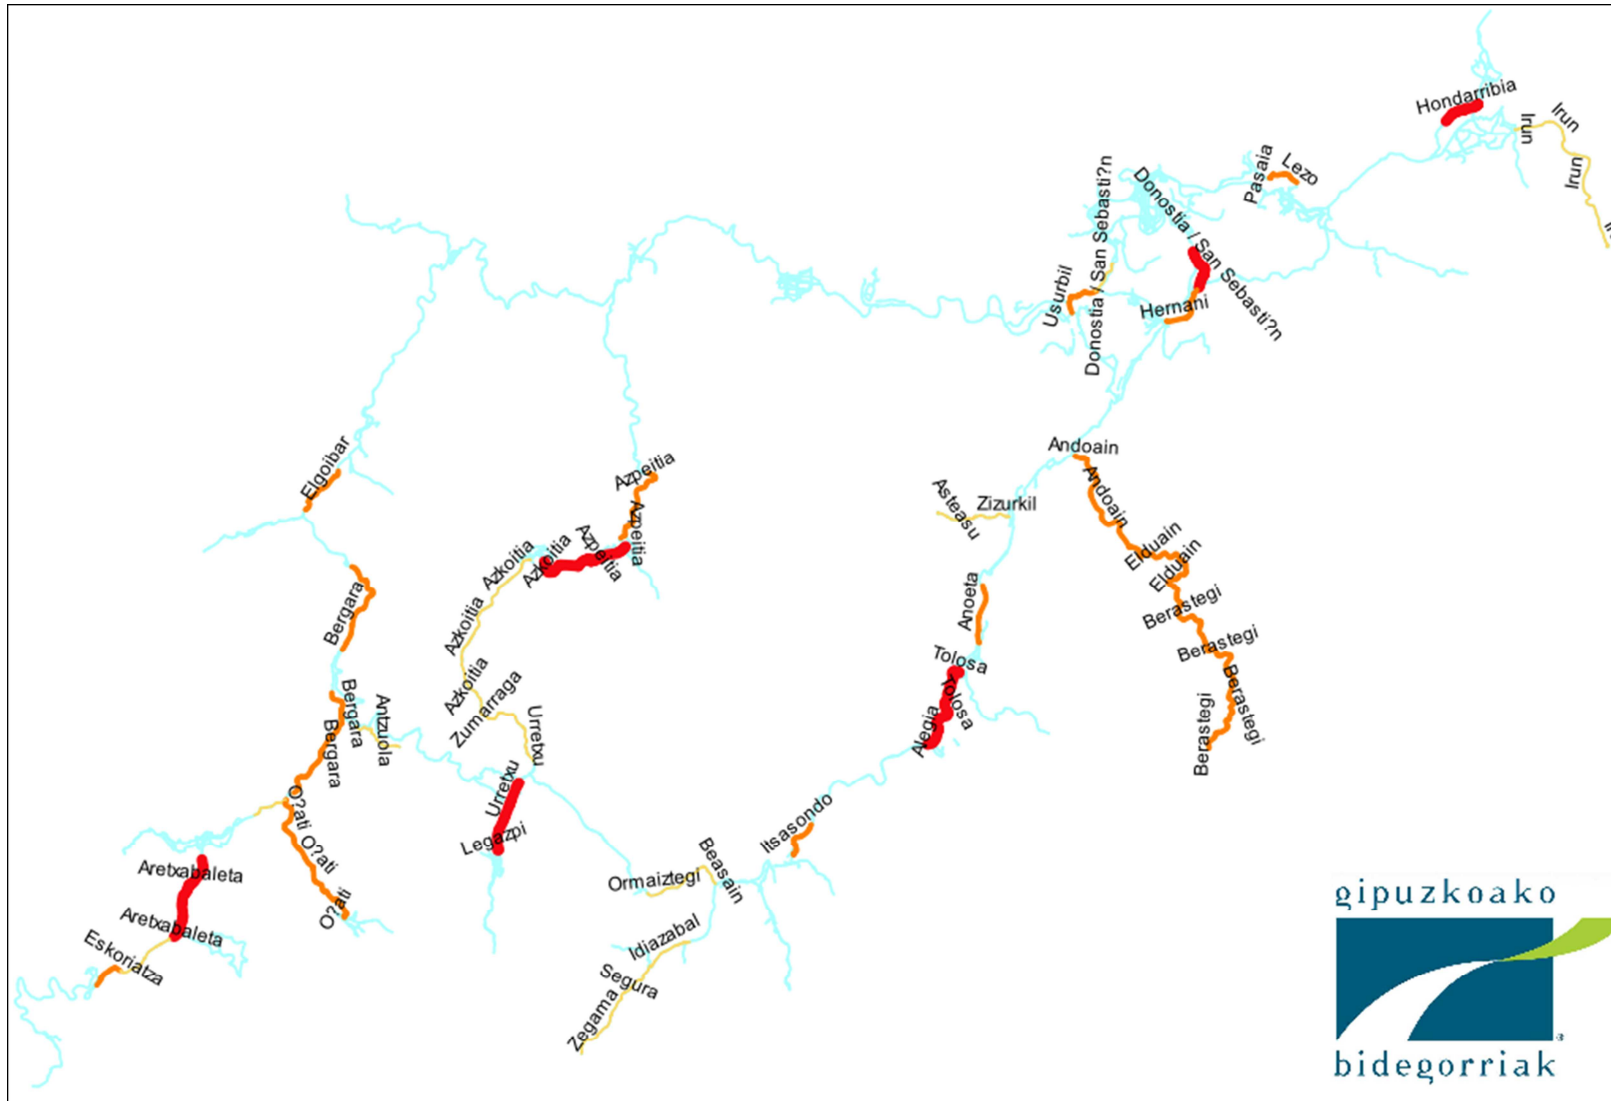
Hondarribia
Irun
Irun
Irun
Pasaia
Lezo
Donostia / San Sebasti?n
Usurbil
Donostia / San Sebasti?n
Hernani
Andoain
Andoain
Elduain
Elduain
Berastegi
Berastegi
Berastegi
Berastegi
Asteasu
Zizurkil
Anoeta
Tolosa
Tolosa
Alegia
Elgoibar
Azpeitia
Azpeitia
Azpeitia
Azkoitia
Azkoitia
Azkoitia
Azkoitia
Bergara
Bergara
Bergara
Antzuola
Zumarraga
Urretxu
Urretxu
Legazpi
O?ati
O?ati
O?ati
Aretxabaleta
Aretxabaleta
Eskoriatza
Itsasondo
Beasain
Ormaiztegi
Idiazabal
Segura
Zegama
gipuzkoako
bidegorriak